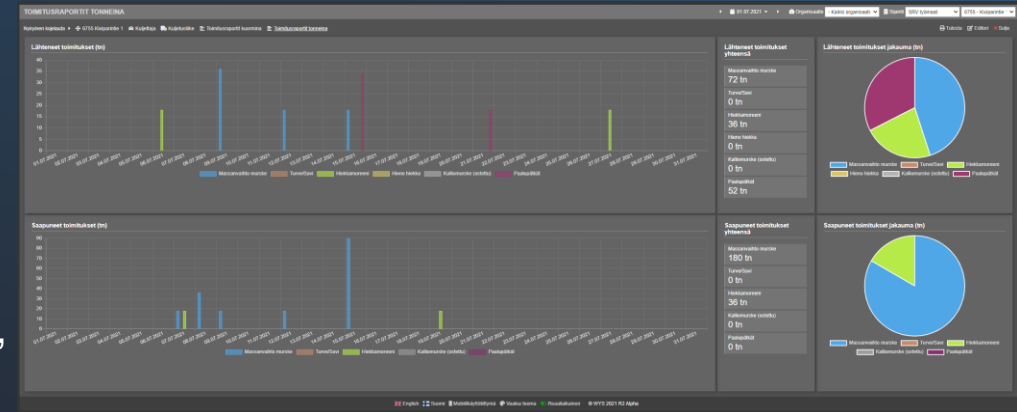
TOIMITUSRAPORTIT TONNEINA

01.07.2021 Organisaatio Kaikki organisaatiot Suomi SRV työmaat 5755 Kuoparinne

Nykyinen kojelauta 5755 Kuoparinne 1 Kuljettajat Kuljetukset Toimitusraportit kuormina Toimitusraportit tonneina

Tulosta Editori Sulje

Lähteneet toimitukset (tn)

40 35 30 25 20 15 10 5 0

01.07.2021 02.07.2021 03.07.2021 04.07.2021 05.07.2021 06.07.2021 07.07.2021 08.07.2021 09.07.2021 10.07.2021 11.07.2021 12.07.2021 13.07.2021 14.07.2021 15.07.2021 16.07.2021 17.07.2021 18.07.2021 19.07.2021 20.07.2021 21.07.2021 22.07.2021 23.07.2021 24.07.2021 25.07.2021 26.07.2021 27.07.2021 28.07.2021 29.07.2021 30.07.2021 31.07.2021

Massanvaihto murske Turve/Savi Hiekkamoreeni Hieno hiekka Kalliomurske (sotettu) Paalapätkät

Lähteneet toimitukset yhteensä

Massanvaihto murske
72 tn

Turve/Savi
0 tn

Hiekkamoreeni
36 tn

Hieno hiekka
0 tn

Kalliomurske (sotettu)
0 tn

Paalapätkät
52 tn

Lähteneet toimitusten jakauma (tn)

Massanvaihto murske Turve/Savi Hiekkamoreeni Hieno hiekka Kalliomurske (sotettu) Paalapätkät

Saapuneet toimitukset (tn)

90 80 70 60 50 40 30 20 10 0

01.07.2021 02.07.2021 03.07.2021 04.07.2021 05.07.2021 06.07.2021 07.07.2021 08.07.2021 09.07.2021 10.07.2021 11.07.2021 12.07.2021 13.07.2021 14.07.2021 15.07.2021 16.07.2021 17.07.2021 18.07.2021 19.07.2021 20.07.2021 21.07.2021 22.07.2021 23.07.2021 24.07.2021 25.07.2021 26.07.2021 27.07.2021 28.07.2021 29.07.2021 30.07.2021 31.07.2021

Massanvaihto murske Turve/Savi Hiekkamoreeni Kalliomurske (sotettu) Paalapätkät

Saapuneet toimitukset yhteensä

Massanvaihto murske
180 tn

Turve/Savi
0 tn

Hiekkamoreeni
36 tn

Kalliomurske (sotettu)
0 tn

Paalapätkät
0 tn

Saapuneet toimitusten jakauma (tn)

Massanvaihto murske Turve/Savi Hiekkamoreeni Kalliomurske (sotettu) Paalapätkät

English Suomi Mobiilisovellukset Vaihda teema Rosakatkaimet © WYS 2021 R2 Alpha